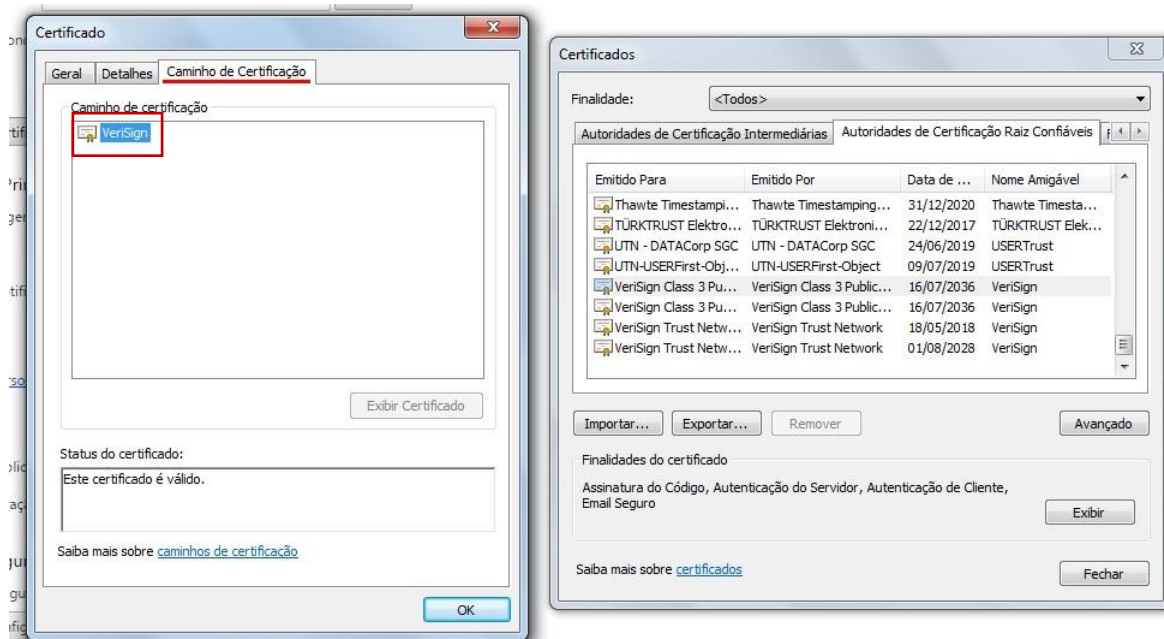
Certificado

Geral | Detalhes | Caminho de Certificação

Caminho de certificação

VeriSign

Exibir Certificado

Status do certificado:

Este certificado é válido.

Saiba mais sobre caminhos de certificação

OK

Certificados

Finalidade: <Todos>

Autoridades de Certificação Intermediárias | Autoridades de Certificação Raiz Confiáveis

| Emitido Para | Emitido Por | Data de ... | Nome Amigável |
|---|---|---|---|
| Thawte Timestampi... | Thawte Timestamping... | 31/12/2020 | Thawte Timesta... |
| TÜRKTRUST Elektro... | TÜRKTRUST Elektroni... | 22/12/2017 | TÜRKTRUST Elek... |
| UTN - DATACorp SGC | UTN - DATACorp SGC | 24/06/2019 | USERTrust |
| UTN-USERFirst-Obj... | UTN-USERFirst-Object | 09/07/2019 | USERTrust |
| VeriSign Class 3 Pu... | VeriSign Class 3 Public... | 16/07/2036 | VeriSign |
| VeriSign Class 3 Pu... | VeriSign Class 3 Public... | 16/07/2036 | VeriSign |
| VeriSign Trust Netw... | VeriSign Trust Network | 18/05/2018 | VeriSign |
| VeriSign Trust Netw... | VeriSign Trust Network | 01/08/2028 | VeriSign |

Importar... | Exportar... | Remover | Avançado

Finalidades do certificado

Assinatura do Código, Autenticação do Servidor, Autenticação de Cliente, Email Seguro

Exibir

Saiba mais sobre certificados

Fechar